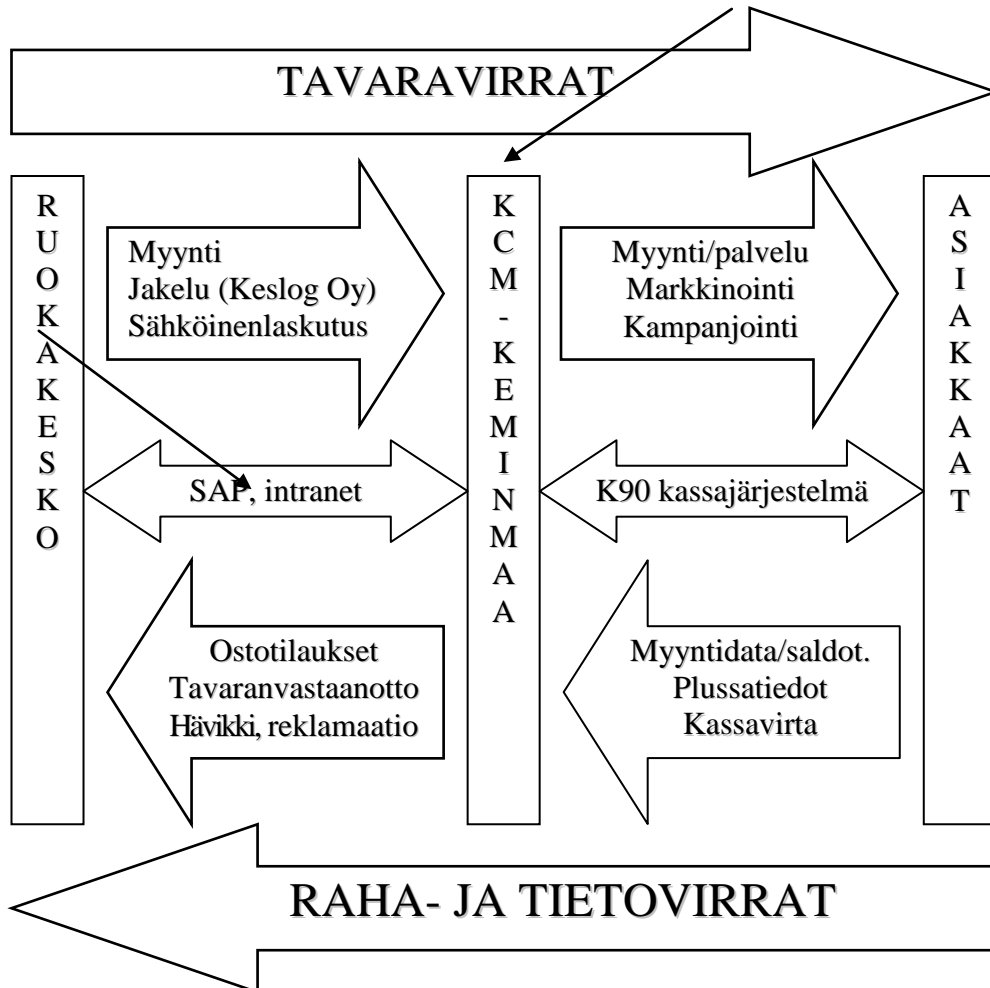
TAVARAVIRRAT

RUOKAKESKO

Myynti
Jakelu (Keslog Oy)
Sähköinenlaskutus

KCM-KEMINMAA

Myynti/palvelu
Markkinointi
Kampanjointi

ASIAKKAAT

SAP, intranet

K90 kassajärjestelmä

Ostotilaukset
Tavaranvastaanotto
Hävikki, reklamaatio

Myyntidata/saldot.
Plussatiedot
Kassavirta

RAHA- JA TIETOVIRRAT